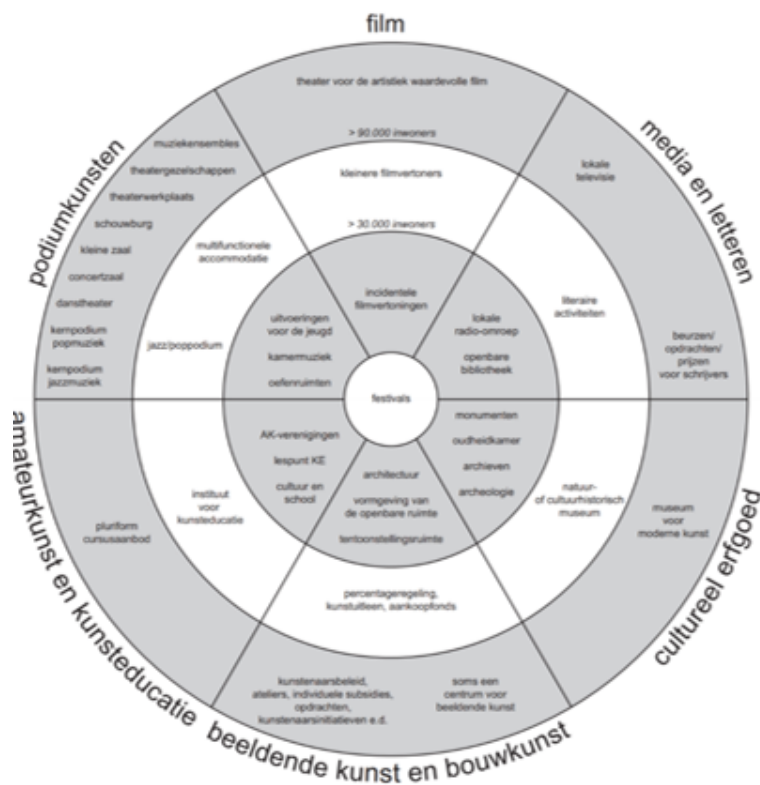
film

theater voor de artistiek waardevolle film

> 90.000 inwoners

kleinere filmvertoners

> 30.000 inwoners

incidentele filmvertoningen

media en letteren

lokale televisie

literaire activiteiten

beurzen/ opdrachten/ prijzen voor schrijvers

lokale radio-omroep

openbare bibliotheek

podiumkunsten

muziekensembles

theatergezelschappen

theaterwerkplaats

schouwburg

kleine zaal

concertzaal

danstheater

kempodium popmuziek

kempodium jazzmuziek

multifunctionele accommodatie

jazz/poppodium

uitvoeringen voor de jeugd

kamermuziek

oefenruimten

festivals

amateurkunst en kunsteducatie

pluriform cursusaanbod

instituut voor kunsteducatie

AK-verenigingen

lespunt KE

cultuur en school

architectuur

vormgeving van de openbare ruimte

tentoonstellingsruimte

monumenten

oudheidkamer

archieven

archeologie

natuur- of cultuurhistorisch museum

museum voor moderne kunst

cultureel erfgoed

percentageregeling, kunstuitleen, aankoopfonds

kunstenaarsbeleid, ateliers, individuele subsidies, opdrachten, kunstenaarsinitiatieven e.d.

soms een centrum voor beeldende kunst

beeldende kunst en bouwkunst